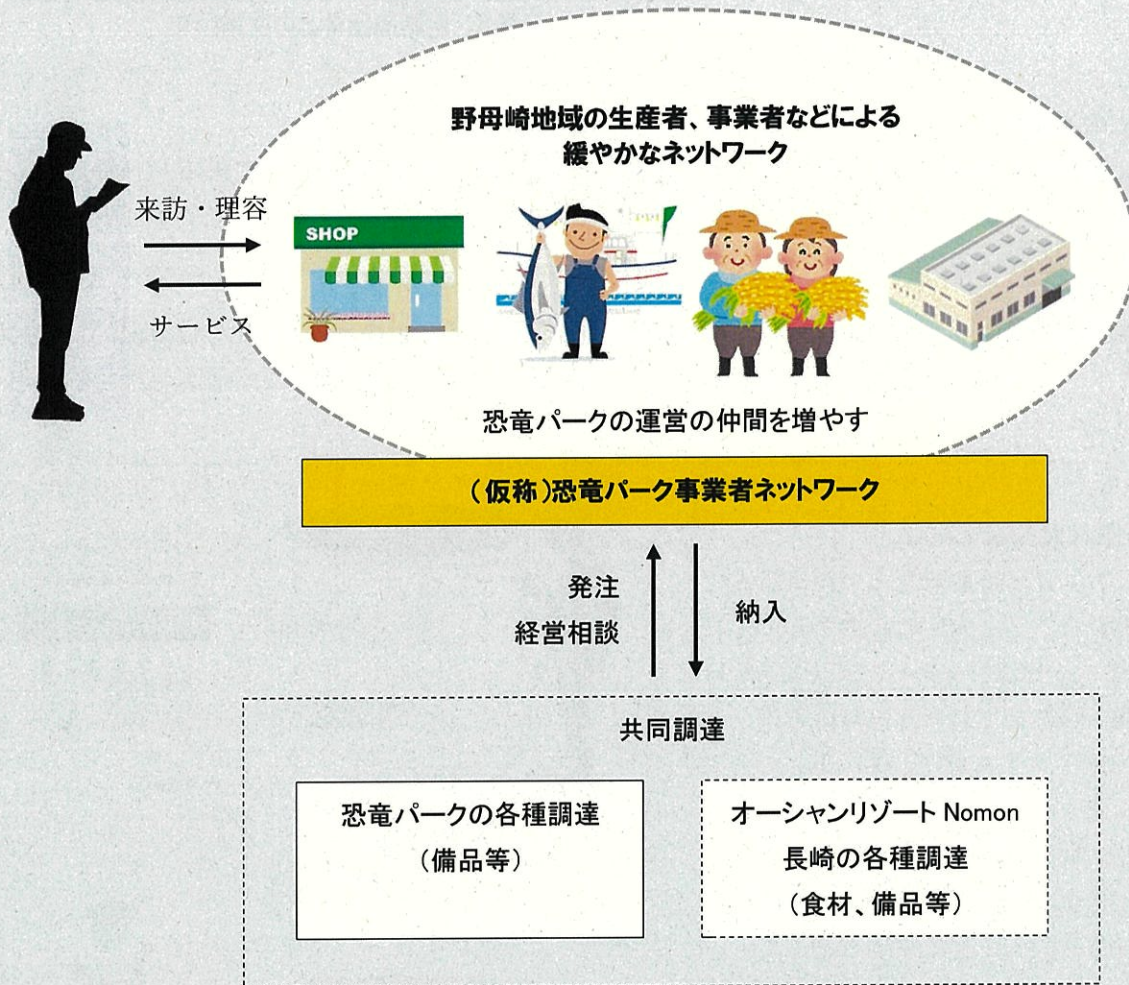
野母崎地域の生産者、事業者などによる
緩やかなネットワーク

来訪・理容

サービス

SHOP

恐竜パークの運営の仲間を増やす

（仮称）恐竜パーク事業者ネットワーク

発注
経営相談

納入

共同調達

恐竜パークの各種調達
（備品等）

オーシャンリゾート Nomon
長崎の各種調達
（食材、備品等）